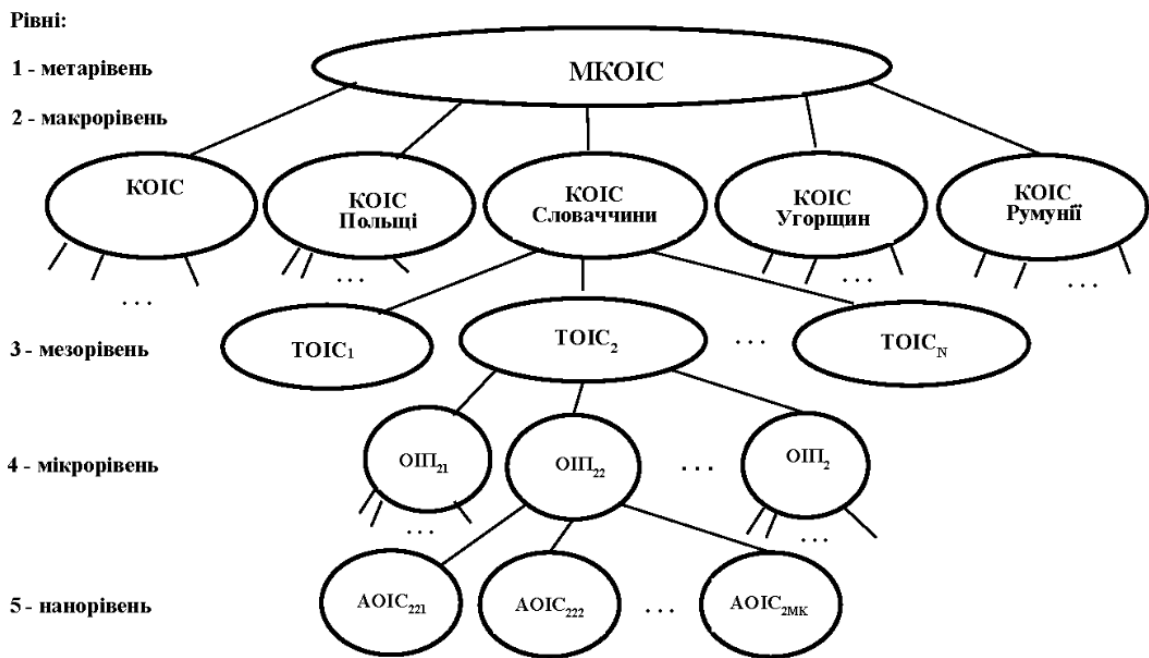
Рівні:

1 - метарівень

2 - макрорівень

3 - мезорівень

4 - мікрорівень

5 - нанорівень

МКОІС

КОІС

КОІС Польщі

КОІС Словаччини

КОІС Угорщин

КОІС Румунії

. . .

. . .

. . .

$ТОІС_1$

$ТОІС_2$

. . .

$ТОІС_N$

$ОІП_{21}$

$ОІП_{22}$

. . .

$ОІП_2$

. . .

. . .

$АОІС_{221}$

$АОІС_{222}$

. . .

$АОІС_{2МК}$